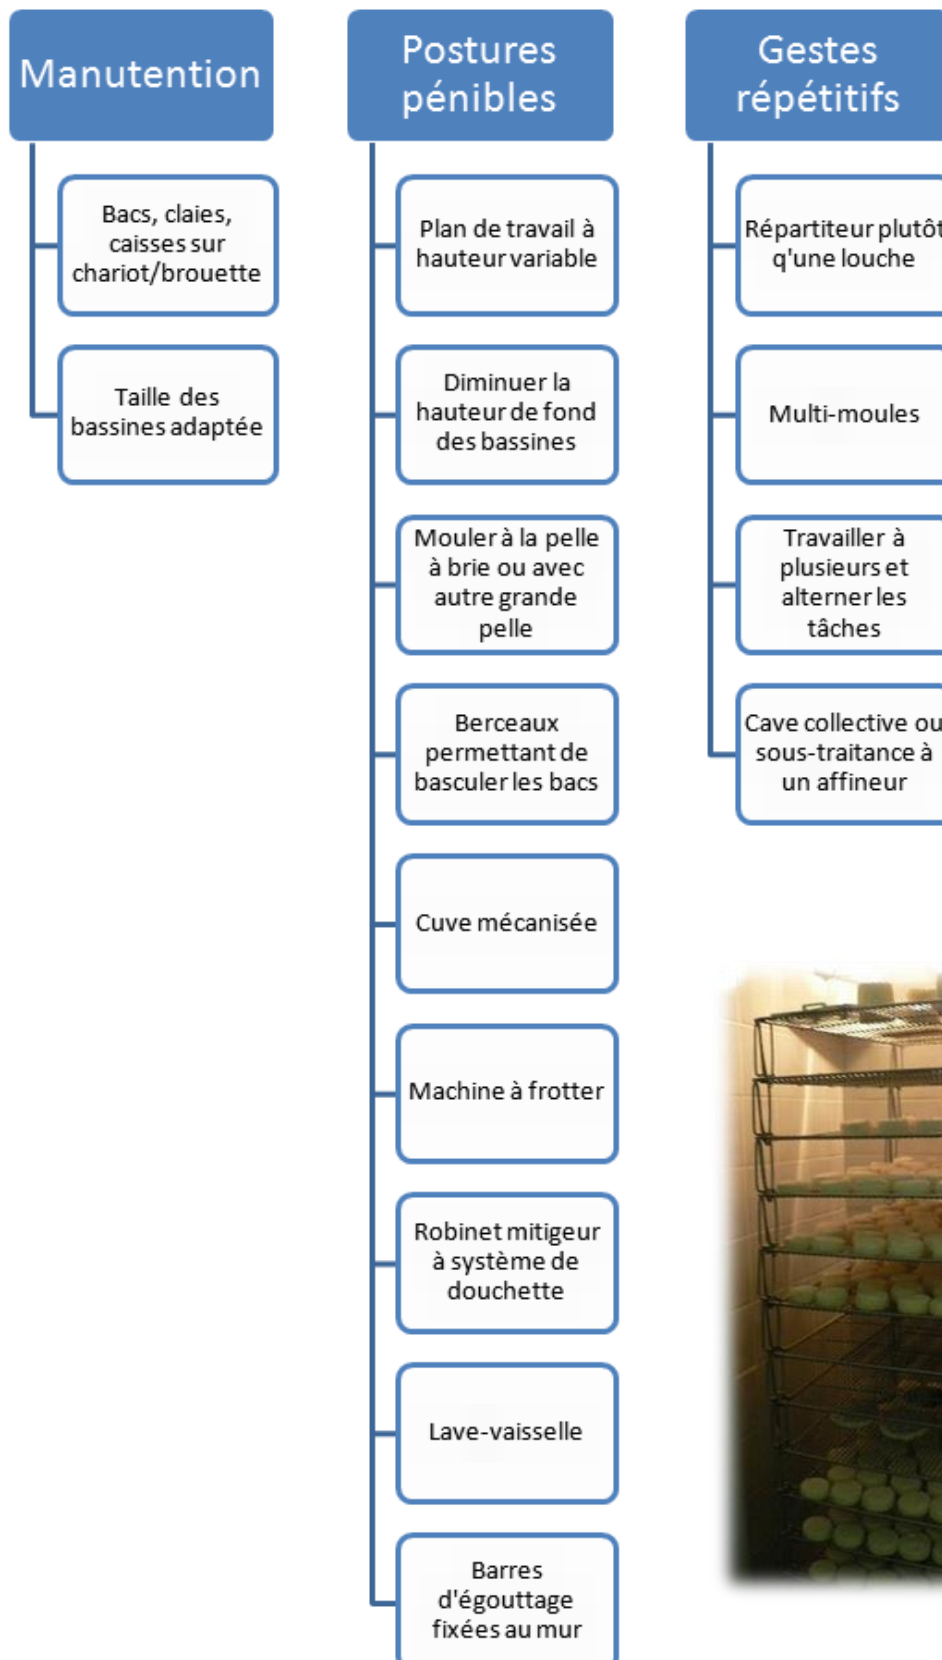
Manutention

Bacs, claies, caisses sur chariot/brouette

Taille des bassines adaptée

Postures pénibles

Plan de travail à hauteur variable

Diminuer la hauteur de fond des bassines

Mouler à la pelle à brie ou avec autre grande pelle

Berceaux permettant de basculer les bacs

Cuve mécanisée

Machine à frotter

Robinet mitigeur à système de douchette

Lave-vaisselle

Barres d'égouttage fixées au mur

Gestes répétitifs

Répartiteur plutôt q'une louche

Multi-moules

Travailler à plusieurs et alterner les tâches

Cave collective ou sous-traitance à un affineur